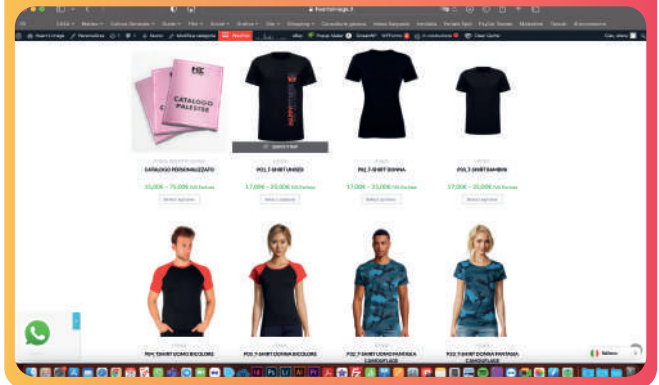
CATALOGO PALESTRE

CATALOGO PERSONALIZZATO

15,00€ – 75,00€ IVA Esclusa

P01_T-SHIRT UNISEX

17,00€ – 20,00€ IVA Esclusa

P02_T-SHIRT DONNA

17,00€ – 20,00€ IVA Esclusa

P03_T-SHIRT BAMBINI

17,00€ – 20,00€ IVA Esclusa

P04_T-SHIRT UOMO BICOLORE

P05_T-SHIRT DONNA BICOLORE

P06_T-SHIRT UOMO FANTASIA CAMOUFLAGE

P07_T-SHIRT DONNA FANTASIA CAMOUFLAGE

Italiano